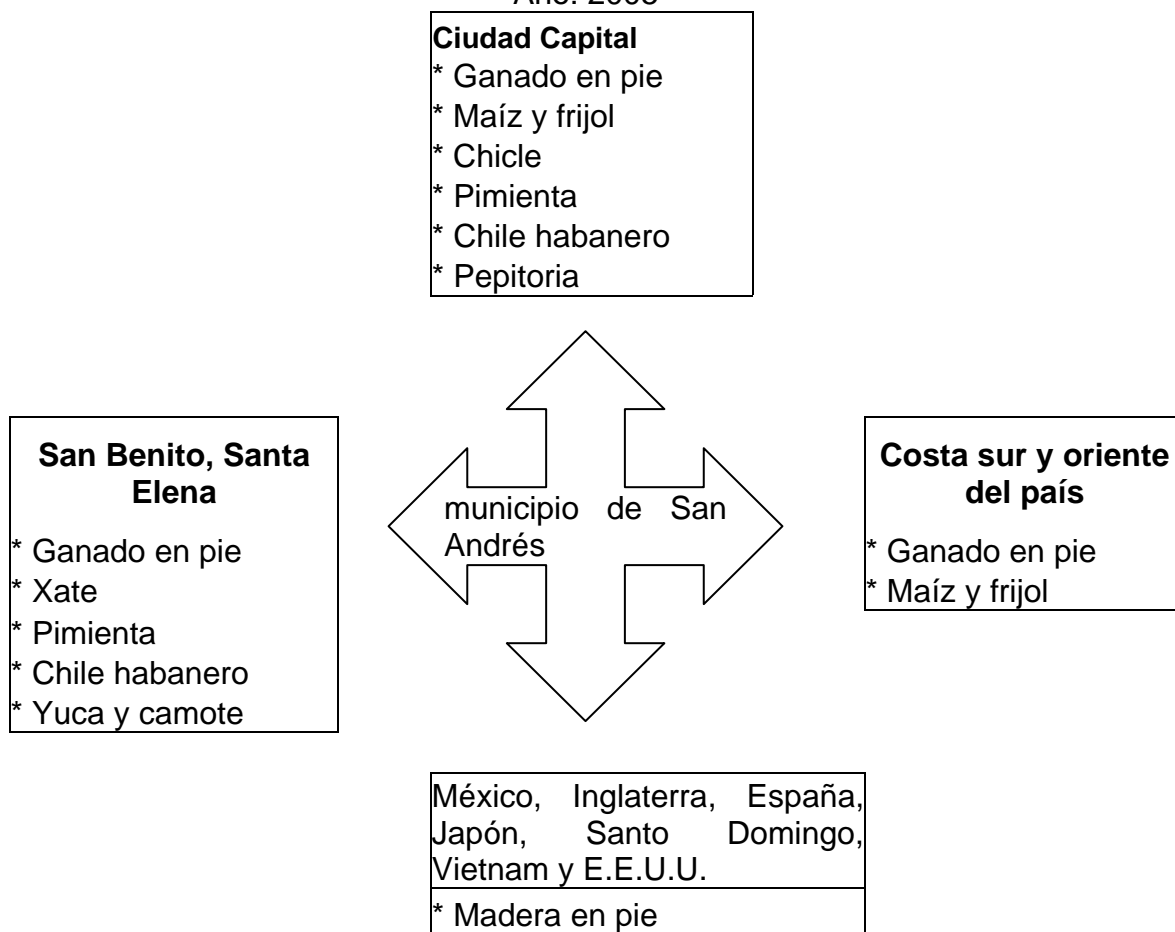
Año: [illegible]

**Ciudad Capital**
* Ganado en pie
* Maíz y frijol
* Chicle
* Pimienta
* Chile habanero
* Pepitoria

**San Benito, Santa Elena**
* Ganado en pie
* Xate
* Pimienta
* Chile habanero
* Yuca y camote

municipio de San Andrés

**Costa sur y oriente del país**
* Ganado en pie
* Maíz y frijol

México, Inglaterra, España, Japón, Santo Domingo, Vietnam y E.E.U.U.
* Madera en pie